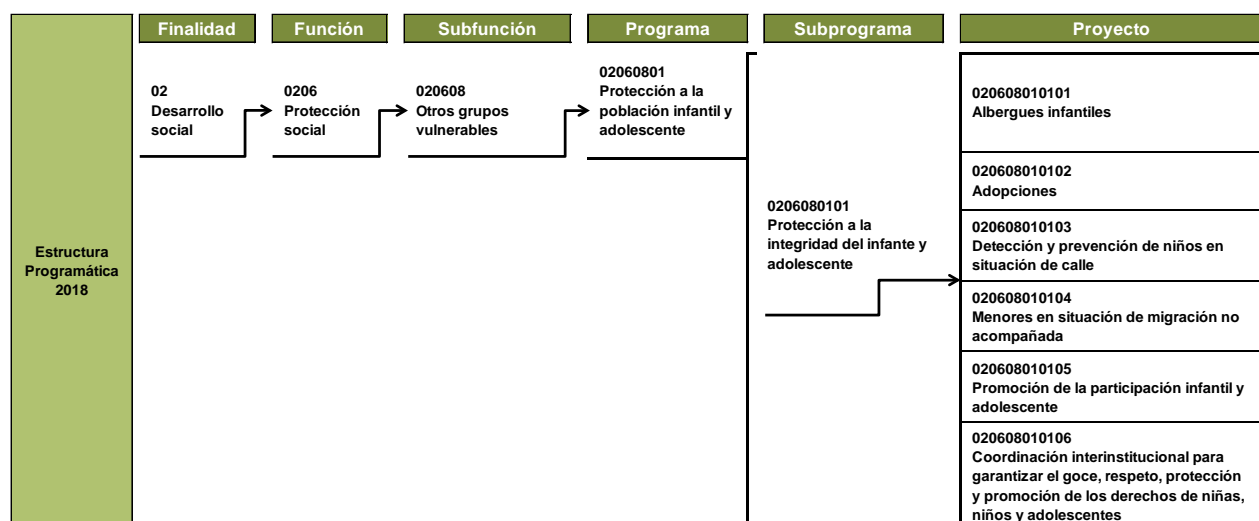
Estructura Programática 2018

| Finalidad | Función | Subfunción | Programa | Subprograma | Proyecto |
|---|---|---|---|---|---|
| 02 Desarrollo social | 0206 Protección social | 020608 Otros grupos vulnerables | 02060801 Protección a la población infantil y adolescente | 0206080101 Protección a la integridad del infante y adolescente | 020608010101 Albergues infantiles |
| | | | | | 020608010102 Adopciones |
| | | | | | 020608010103 Detección y prevención de niños en situación de calle |
| | | | | | 020608010104 Menores en situación de migración no acompañada |
| | | | | | 020608010105 Promoción de la participación infantil y adolescente |
| | | | | | 020608010106 Coordinación interinstitucional para garantizar el goce, respeto, protección y promoción de los derechos de niñas, niños y adolescentes |